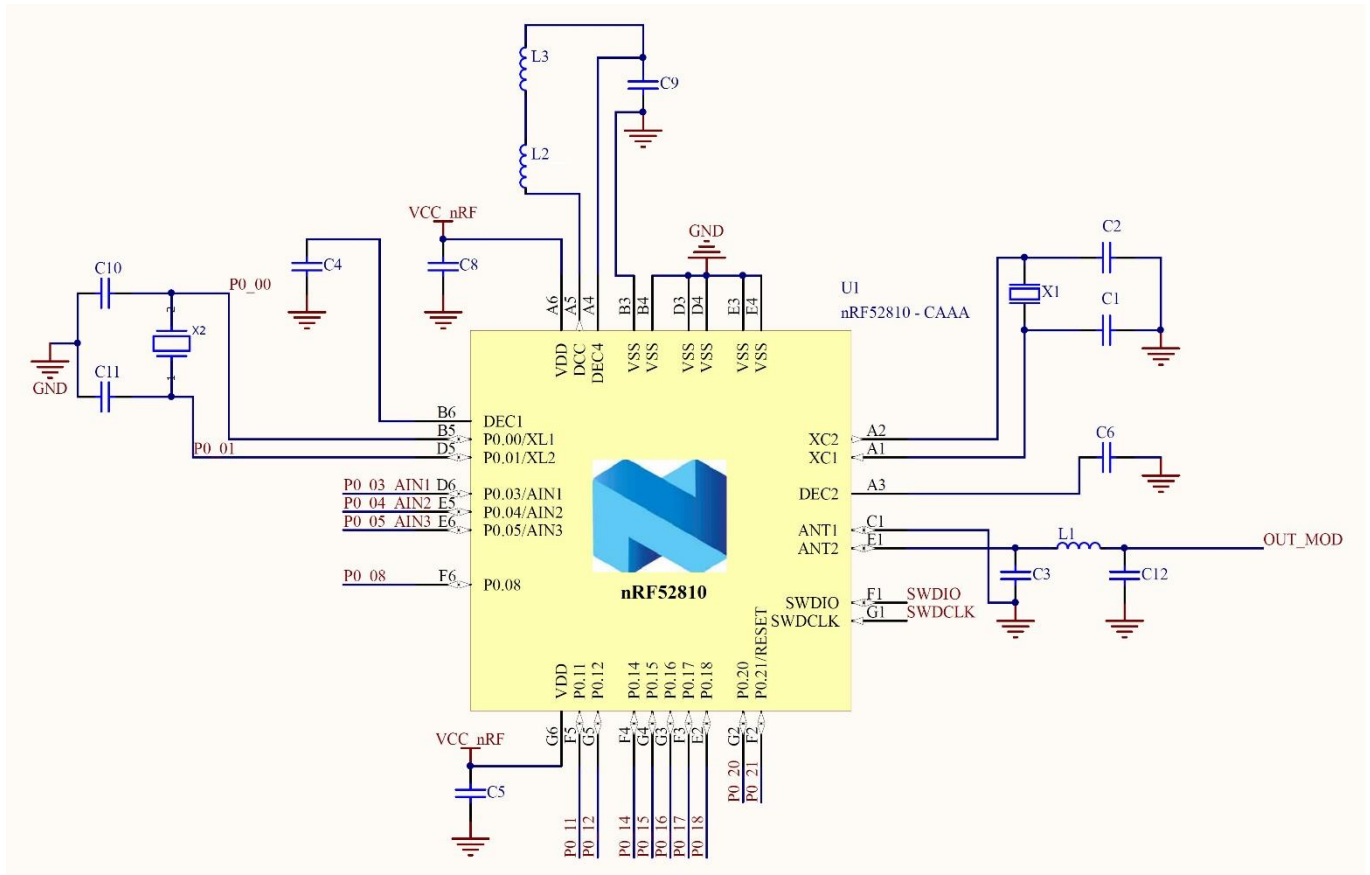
L3

C9

L2

VCC_nRF

C8

C4

GND

C2

U1
nRF52810 - CAAA

X1

C1

C10

P0_00

X2

GND

C11

P0_01

A6 A5 A4 B3 B4 D3 D4 E3 E4

VDD DCC DEC4 VSS VSS VSS VSS VSS VSS

B6 DEC1
B5 P0.00/XL1
D5 P0.01/XL2

P0_03_AIN1 D6 P0.03/AIN1
P0_04_AIN2 E5 P0.04/AIN2
P0_05_AIN3 E6 P0.05/AIN3

P0_08 F6 P0.08

nRF52810

XC2 A2
XC1 A1

C6

DEC2 A3

ANT1 C1
ANT2 E1

L1

OUT_MOD

C3

C12

SWDIO F1 SWDIO
SWDCLK G1 SWDCLK

VDD P0.11 P0.12 P0.14 P0.15 P0.16 P0.17 P0.18 P0.20 P0.21/RESET

G6 F5 G5 F4 G4 G3 F3 E2 G2 F2

VCC_nRF

C5

P0_11 P0_12 P0_14 P0_15 P0_16 P0_17 P0_18 P0_20 P0_21